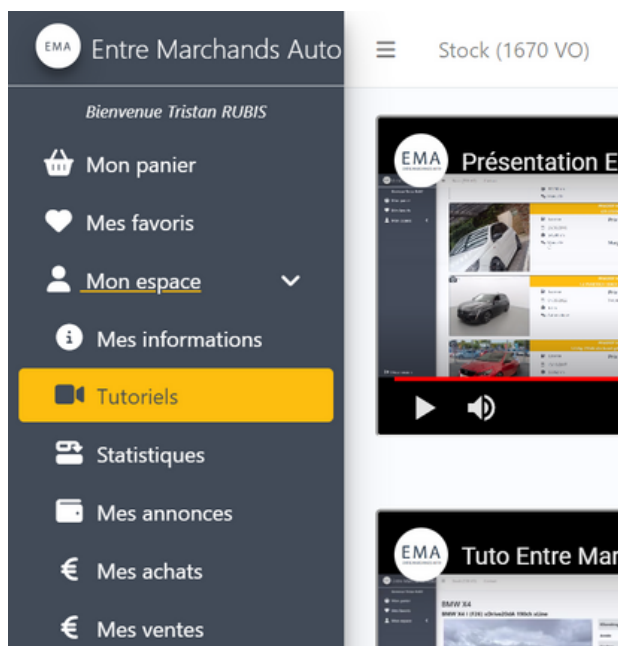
EMA Entre Marchands Auto
≡ Stock (1670 VO)

Bienvenue Tristan RUBIS

Mon panier
Mes favoris
Mon espace
Mes informations
Tutoriels
Statistiques
Mes annonces
Mes achats
Mes ventes

EMA Présentation E

EMA Tuto Entre Mar
BMW X4